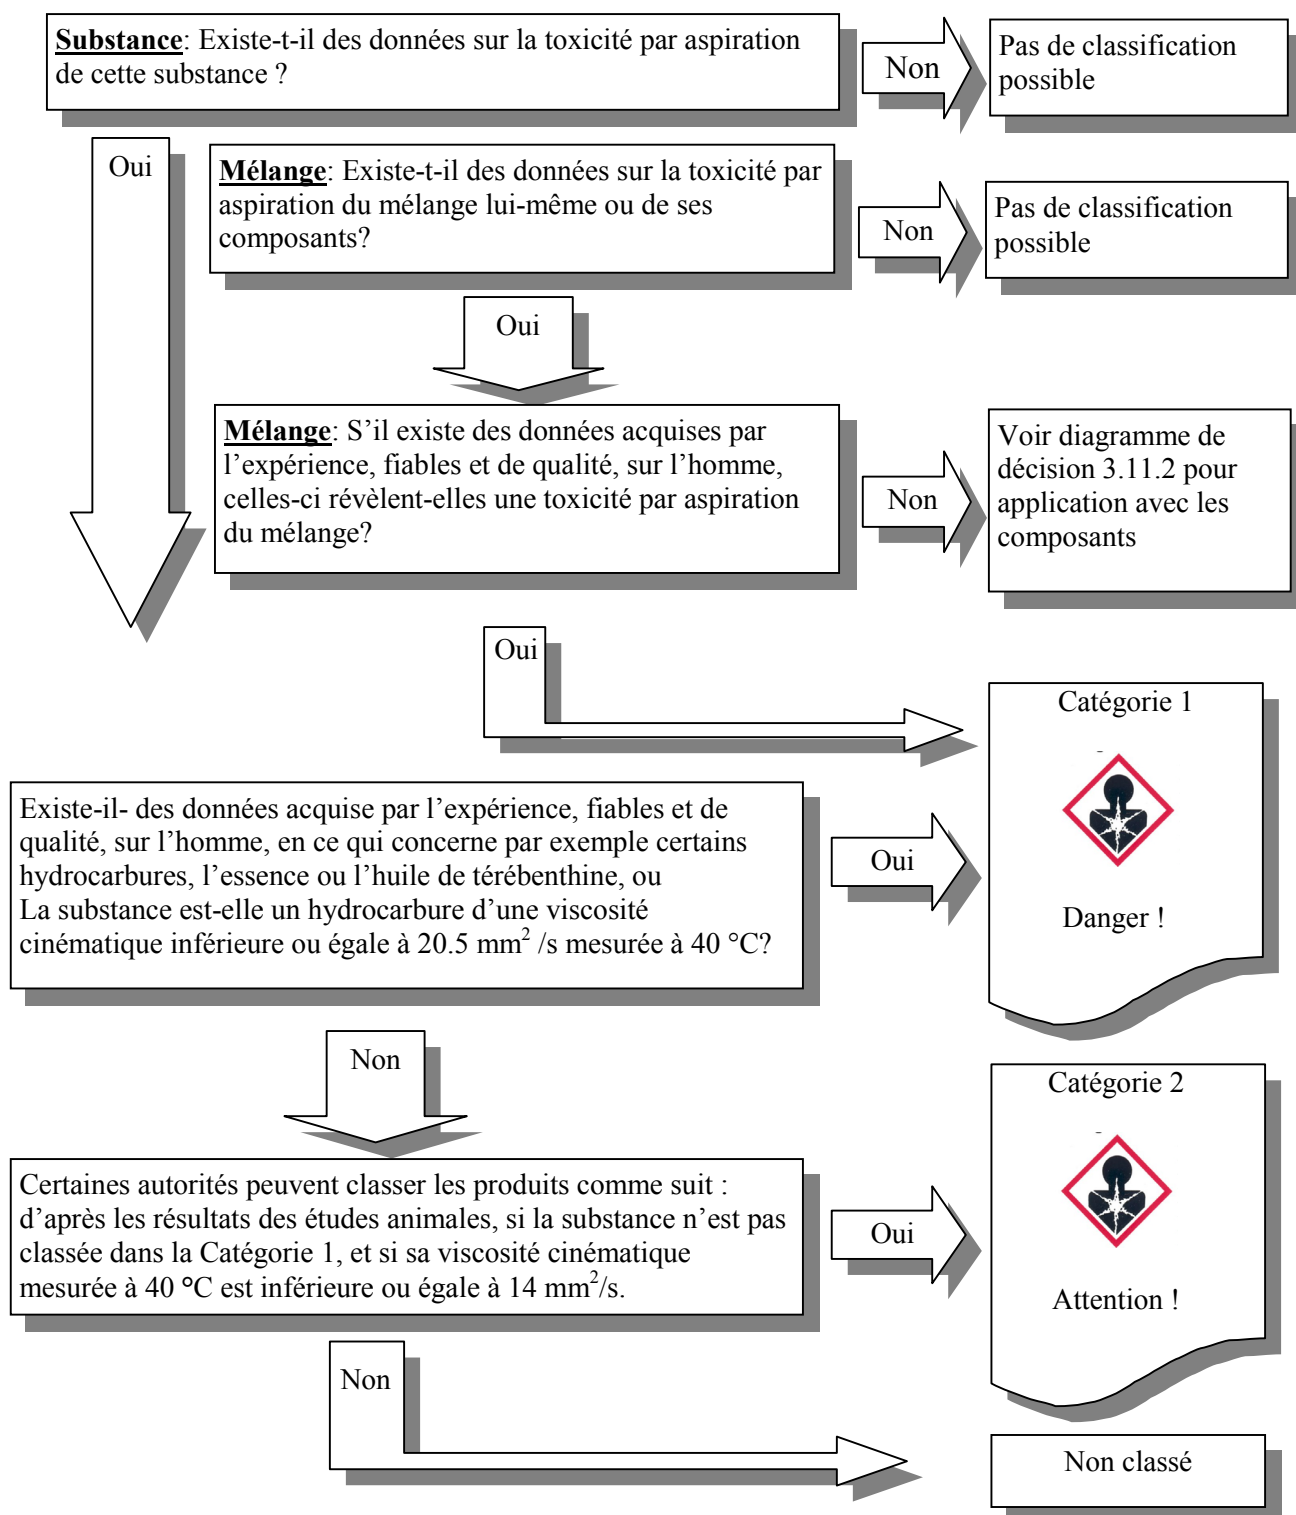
**Substance**: Existe-t-il des données sur la toxicité par aspiration de cette substance ?

Non

Pas de classification possible

Oui

**Mélange**: Existe-t-il des données sur la toxicité par aspiration du mélange lui-même ou de ses composants?

Non

Pas de classification possible

Oui

**Mélange**: S'il existe des données acquises par l'expérience, fiables et de qualité, sur l'homme, celles-ci révèlent-elles une toxicité par aspiration du mélange?

Non

Voir diagramme de décision 3.11.2 pour application avec les composants

Oui

Catégorie 1

Danger !

Existe-il- des données acquise par l'expérience, fiables et de qualité, sur l'homme, en ce qui concerne par exemple certains hydrocarbures, l'essence ou l'huile de térébenthine, ou
La substance est-elle un hydrocarbure d'une viscosité cinématique inférieure ou égale à 20.5 mm$^2$ /s mesurée à 40 °C?

Oui

Non

Catégorie 2

Attention !

Certaines autorités peuvent classer les produits comme suit : d'après les résultats des études animales, si la substance n'est pas classée dans la Catégorie 1, et si sa viscosité cinématique mesurée à 40 °C est inférieure ou égale à 14 mm$^2$/s.

Oui

Non

Non classé